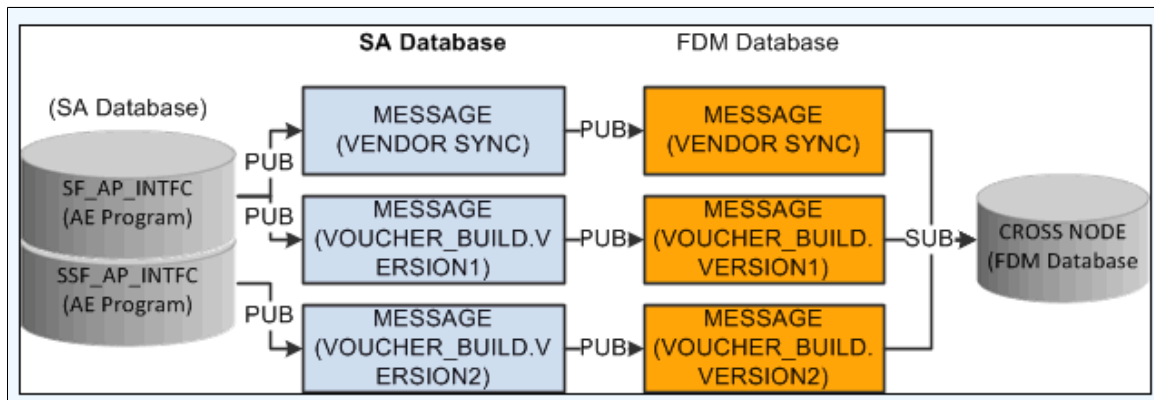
SA Database

FDM Database

(SA Database)

SF_AP_INTFC (AE Program)

SSF_AP_INTFC (AE Program)

PUB

PUB

PUB

MESSAGE (VENDOR SYNC)

MESSAGE (VOUCHER_BUILD.VERSION1)

MESSAGE (VOUCHER_BUILD.VERSION2)

PUB

PUB

PUB

MESSAGE (VENDOR SYNC)

MESSAGE (VOUCHER_BUILD. VERSION1)

MESSAGE (VOUCHER_BUILD. VERSION2)

SUB

CROSS NODE (FDM Database